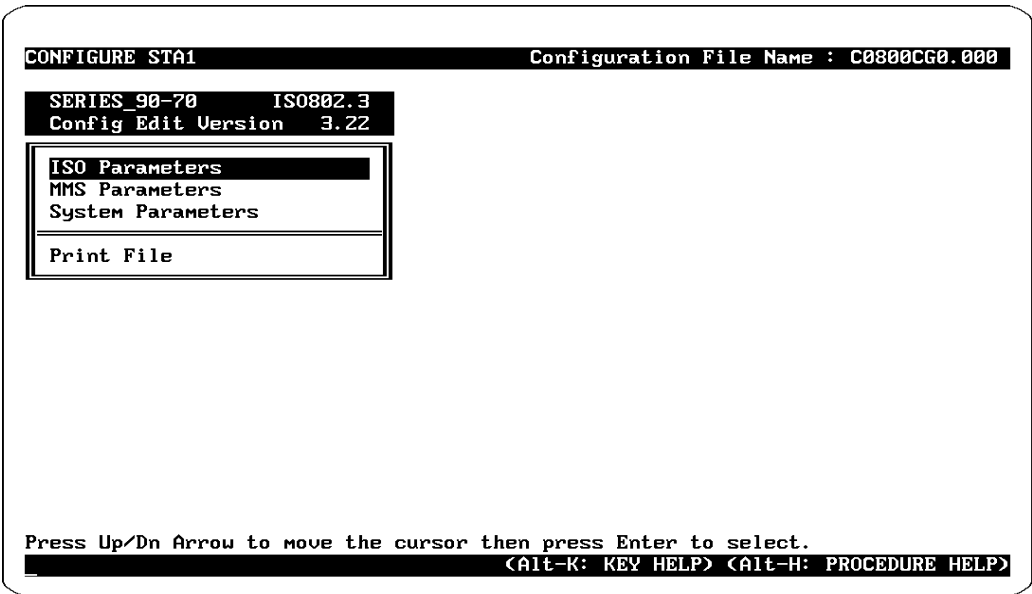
CONFIGURE STA1

Configuration File Name : C0800CG0.000

SERIES_90-70 ISO802.3
Config Edit Version 3.22

ISO Parameters
MMS Parameters
System Parameters

Print File

Press Up/Dn Arrow to move the cursor then press Enter to select.

(Alt-K: KEY HELP) (Alt-H: PROCEDURE HELP)